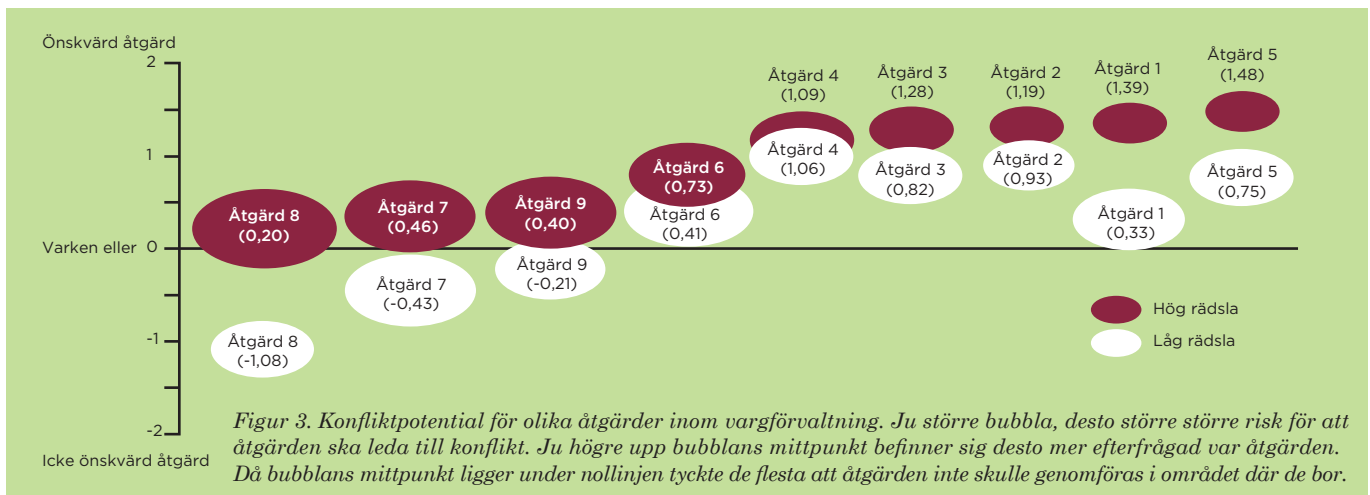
Önskvärd åtgärd

2

1

Varken eller 0

-1

-2

Icke önskvärd åtgärd

Åtgärd 8 (0,20)

Åtgärd 8 (-1,08)

Åtgärd 7 (0,46)

Åtgärd 7 (-0,43)

Åtgärd 9 (0,40)

Åtgärd 9 (-0,21)

Åtgärd 6 (0,73)

Åtgärd 6 (0,41)

Åtgärd 4 (1,09)

Åtgärd 4 (1,06)

Åtgärd 3 (1,28)

Åtgärd 3 (0,82)

Åtgärd 2 (1,19)

Åtgärd 2 (0,93)

Åtgärd 1 (1,39)

Åtgärd 1 (0,33)

Åtgärd 5 (1,48)

Åtgärd 5 (0,75)

Hög rädsla

Låg rädsla

Figur 3. Konfliktpotential för olika åtgärder inom vargförvaltning. Ju större bubbla, desto större större risk för att åtgärden ska leda till konflikt. Ju högre upp bubblans mittpunkt befinner sig desto mer efterfrågad var åtgärden. Då bubblans mittpunkt ligger under nollinjen tyckte de flesta att åtgärden inte skulle genomföras i området där de bor.